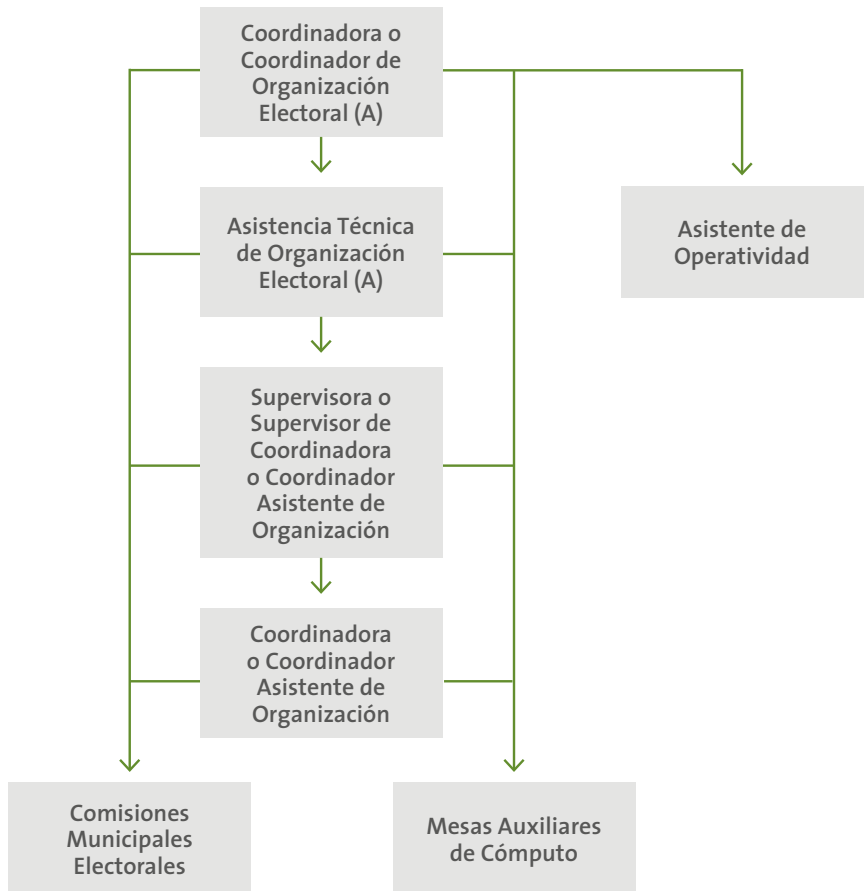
Coordinadora o Coordinador de Organización Electoral (A)

Asistente de Operatividad

Asistencia Técnica de Organización Electoral (A)

Supervisora o Supervisor de Coordinadora o Coordinador Asistente de Organización

Coordinadora o Coordinador Asistente de Organización

Comisiones Municipales Electorales

Mesas Auxiliares de Cómputo